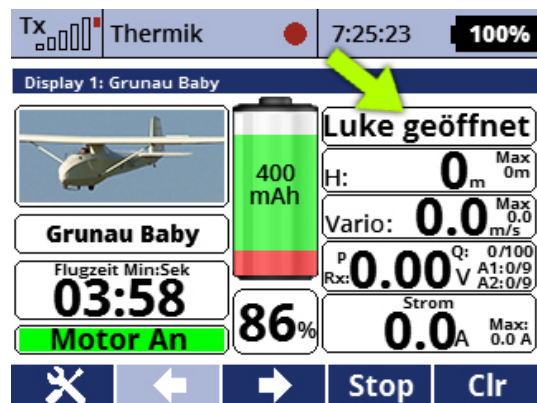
Tx Thermik 7:25:23 100%

Display 1: Grunau Baby

Luke geöffnet

400 mAh

H: $0_m$ Max 0m

Vario: $0.0_{m/s}$ Max 0.0

P Rx: $0.00$ V Q: 0/100 A1: 0/9 A2: 0/9

Grunau Baby

Flugzeit Min:Sek
03:58

86%

Strom
$0.0$ A Max: 0.0 A

Motor An

Stop Clr